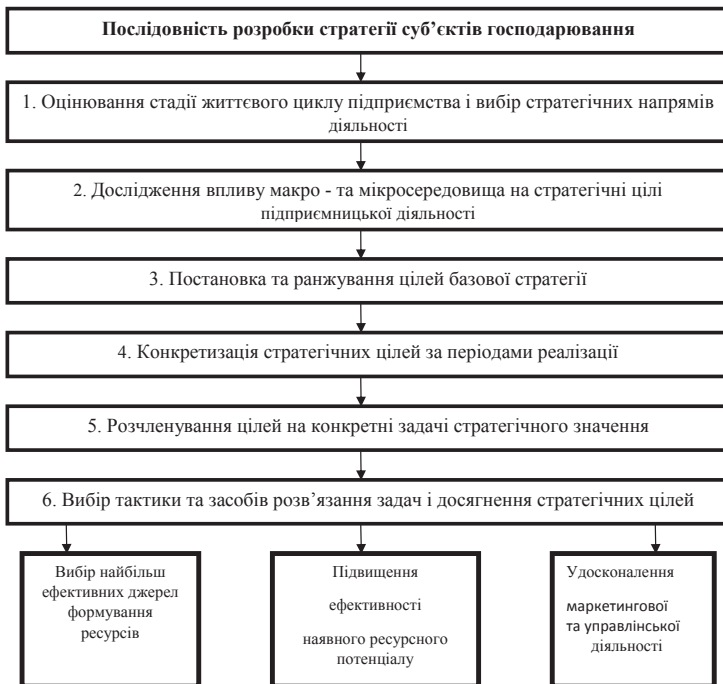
Послідовність розробки стратегії суб'єктів господарювання

1. Оцінювання стадії життєвого циклу підприємства і вибір стратегічних напрямів діяльності

2. Дослідження впливу макро - та мікросередовища на стратегічні цілі підприємницької діяльності

3. Постановка та ранжування цілей базової стратегії

4. Конкретизація стратегічних цілей за періодами реалізації

5. Розчленування цілей на конкретні задачі стратегічного значення

6. Вибір тактики та засобів розв'язання задач і досягнення стратегічних цілей

Вибір найбільш ефективних джерел формування ресурсів

Підвищення ефективності наявного ресурсного потенціалу

Удосконалення маркетингової та управлінської діяльності